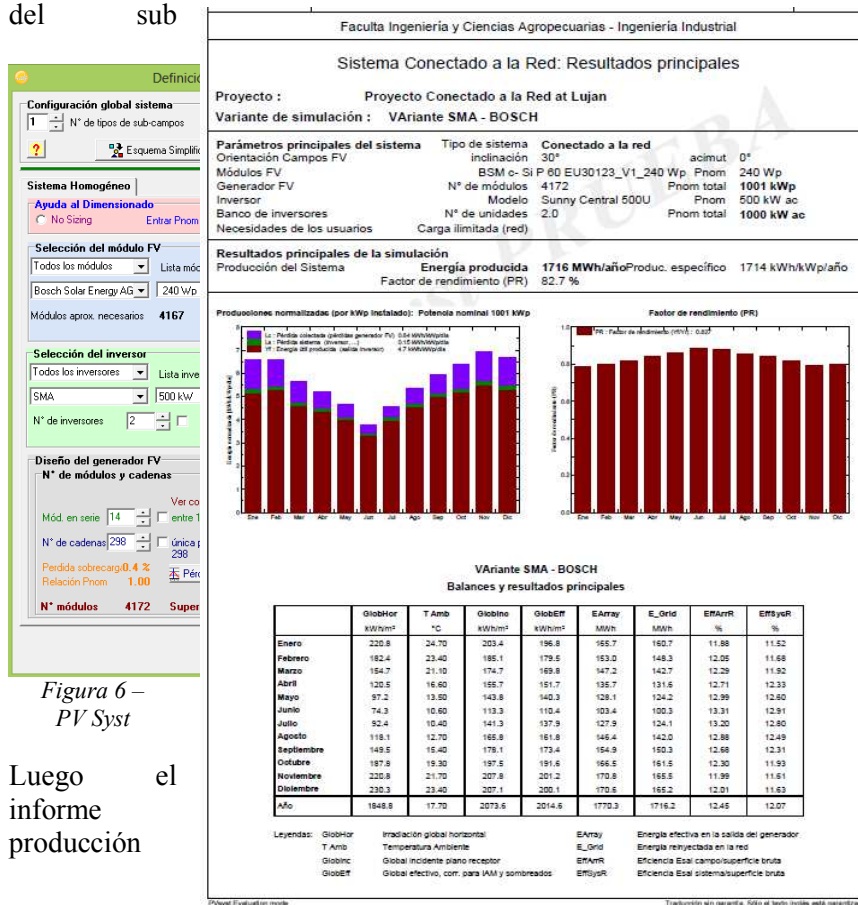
del sub

Definici

Configuración global sistema
1 N° de tipos de sub-campos
Esquema Simplific

Sistema Homogéneo
Ayuda al Dimensionado
No Sizing
Entrar Pnom

Selección del módulo FV
Todos los módulos
Lista módu
Bosch Solar Energy AG
240 Wp
Módulos aprox. necesarios 4167

Selección del inversor
Todos los inversores
Lista inve
SMA
500 kW
N° de inversores 2

Diseño del generador FV
N° de módulos y cadenas
Ver co
Mód. en serie 14
entre 1
N° de cadenas 298
única p
298
Pérdida sobrecarga 0.4 %
Relación Pnom 1.00
Pérd
N° módulos 4172
Super

Figura 6 – PV Syst

Luego el informe producción

Faculta Ingeniería y Ciencias Agropecuarias - Ingeniería Industrial

Sistema Conectado a la Red: Resultados principales

Proyecto : Proyecto Conectado a la Red at Lujan
Variante de simulación : VAriante SMA - BOSCH

Parámetros principales del sistema | Tipo de sistema | Conectado a la red
Orientación Campos FV | inclinación | 30° | acimut | 0°
Módulos FV | BSM c- Si P 60 EU30123_V1_240 Wp | Pnom | 240 Wp
Generador FV | N° de módulos | 4172 | Pnom total | 1001 kWp
Inversor | Modelo | Sunny Central 500U | Pnom | 500 kW ac
Banco de inversores | N° de unidades | 2.0 | Pnom total | 1000 kW ac
Necesidades de los usuarios | Carga ilimitada (red)

Resultados principales de la simulación
Producción del Sistema | Energía producida | 1716 MWh/año | Produc. específico | 1714 kWh/kWp/año
Factor de rendimiento (PR) | 82.7 %

PRUEBA

Producciones normalizadas (por kWp instalado): Potencia nominal 1001 kWp
Lc : Pérdida colectada (pérdidas generador FV) 0.54 kWh/kWp/día
Ls : Pérdida sistema (inversor, ...) 0.15 kWh/kWp/día
Yf : Energía útil producida (salida inversor) 4.7 kWh/kWp/día
Energía normalizada [kWh/kWp/día]
Ene Feb Mar Abr May Jun Jul Ago Sep Oct Nov Dic

Factor de rendimiento (PR)
PR : Factor de rendimiento (Yf/Yr) : 0.827
Factor de rendimiento (PR)
Ene Feb Mar Abr May Jun Jul Ago Sep Oct Nov Dic

VAriante SMA - BOSCH
Balances y resultados principales

| | GlobHor | T Amb | GlobInc | GlobEff | EArray | E_Grid | EffArrR | EffSysR |
|---|---|---|---|---|---|---|---|---|
| | kWh/m² | °C | kWh/m² | kWh/m² | MWh | MWh | % | % |
| Enero | 220.8 | 24.70 | 203.4 | 196.8 | 165.7 | 160.7 | 11.88 | 11.52 |
| Febrero | 182.4 | 23.40 | 185.1 | 179.5 | 153.0 | 148.3 | 12.05 | 11.68 |
| Marzo | 154.7 | 21.10 | 174.7 | 169.8 | 147.2 | 142.7 | 12.29 | 11.92 |
| Abril | 120.5 | 16.60 | 155.7 | 151.7 | 135.7 | 131.6 | 12.71 | 12.33 |
| Mayo | 97.2 | 13.50 | 143.8 | 140.3 | 128.1 | 124.2 | 12.99 | 12.60 |
| Junio | 74.3 | 10.60 | 113.3 | 110.4 | 103.4 | 100.3 | 13.31 | 12.91 |
| Julio | 92.4 | 10.40 | 141.3 | 137.9 | 127.9 | 124.1 | 13.20 | 12.80 |
| Agosto | 118.1 | 12.70 | 165.8 | 161.8 | 146.4 | 142.0 | 12.88 | 12.49 |
| Septiembre | 149.5 | 15.40 | 178.1 | 173.4 | 154.9 | 150.3 | 12.68 | 12.31 |
| Octubre | 187.8 | 19.30 | 197.5 | 191.6 | 166.5 | 161.5 | 12.30 | 11.93 |
| Noviembre | 220.8 | 21.70 | 207.9 | 201.2 | 170.6 | 165.5 | 11.99 | 11.61 |
| Diciembre | 230.3 | 23.40 | 207.1 | 200.1 | 170.6 | 165.2 | 12.01 | 11.63 |
| Año | 1848.8 | 17.70 | 2073.6 | 2014.6 | 1770.3 | 1716.2 | 12.45 | 12.07 |

Leyendas: GlobHor Irradiación global horizontal | EArray Energía efectiva en la salida del generador
T Amb Temperatura Ambiente | E_Grid Energía reinyectada en la red
GlobInc Global incidente plano receptor | EffArrR Eficiencia Esal campo/superficie bruta
GlobEff Global efectivo, corr. para IAM y sombreados | EffSysR Eficiencia Esal sistema/superficie bruta

PVsyst Evaluation mode
Traducción sin garantía, Sólo el texto inglés está garantizado